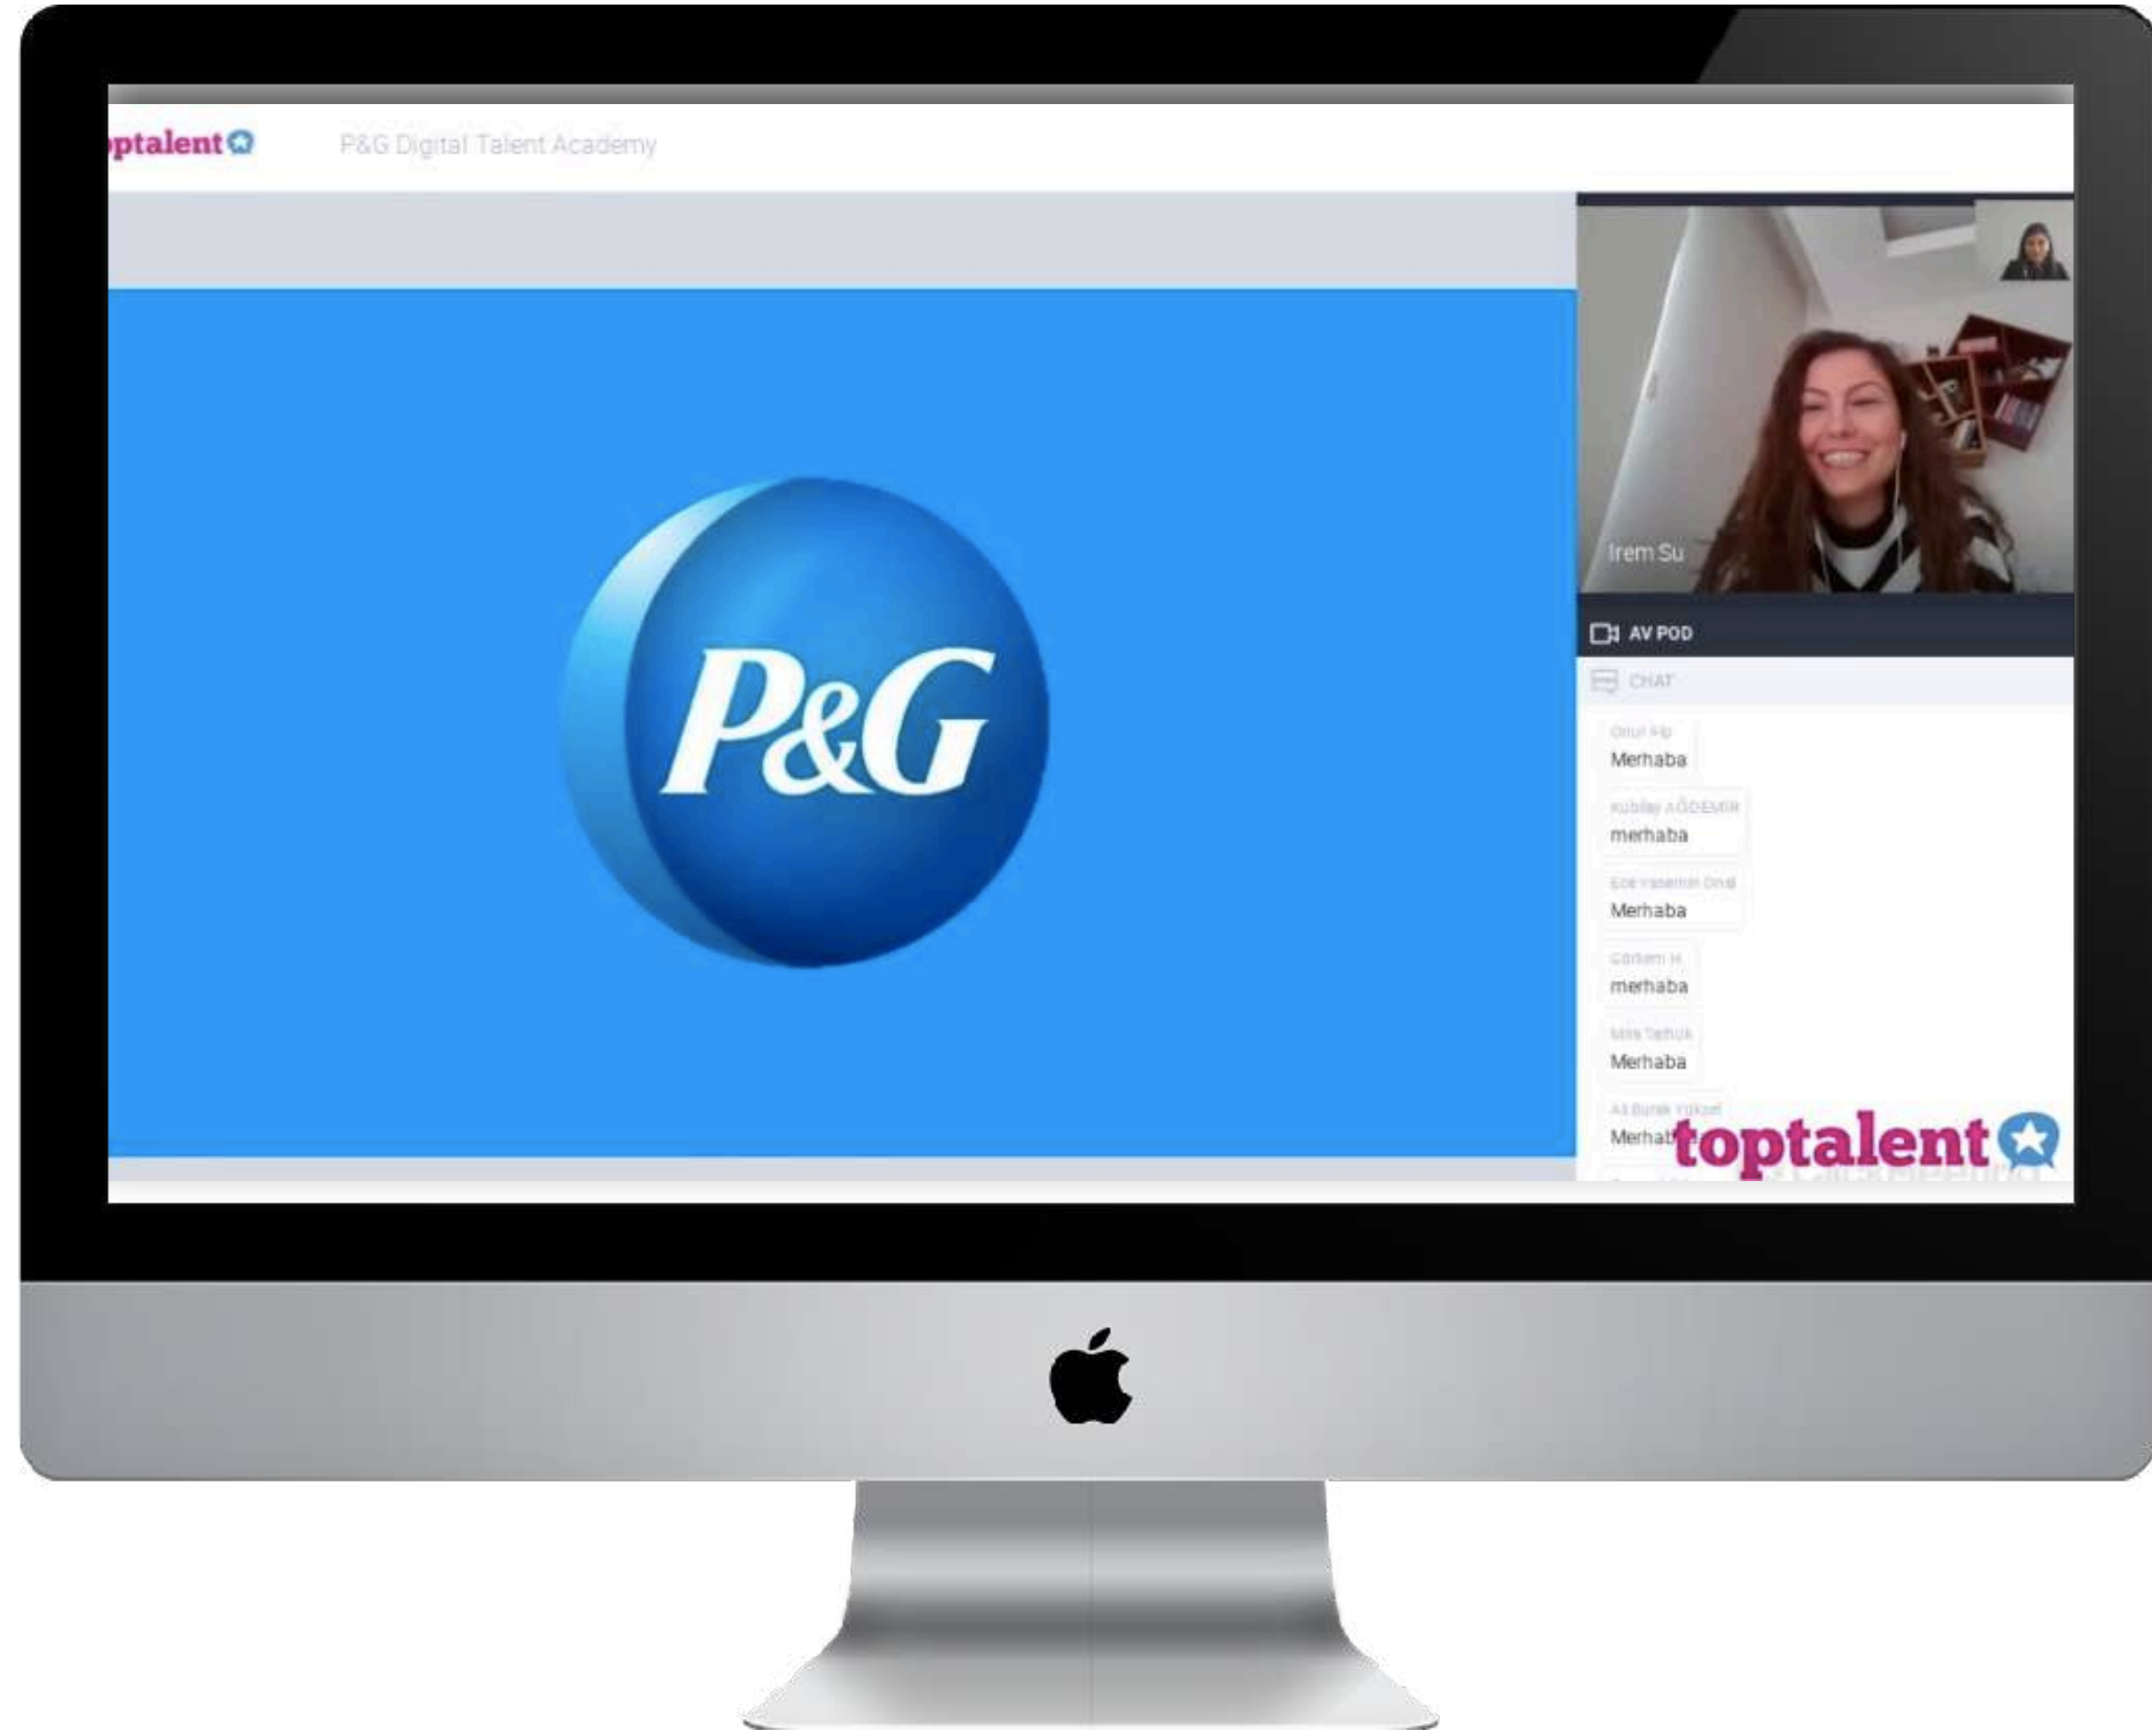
ptalent

P&G Digital Talent Academy

P&G

Irem Su

AV POD

CHAT

Onur Alp
Merhaba

Kubilay AĞDEMIR
merhaba

Ece Yasemin Ünal
Merhaba

Görkem H.
merhaba

Mine Tefhük
Merhaba

Ali Burak Yüksel
Merhab

toptalent